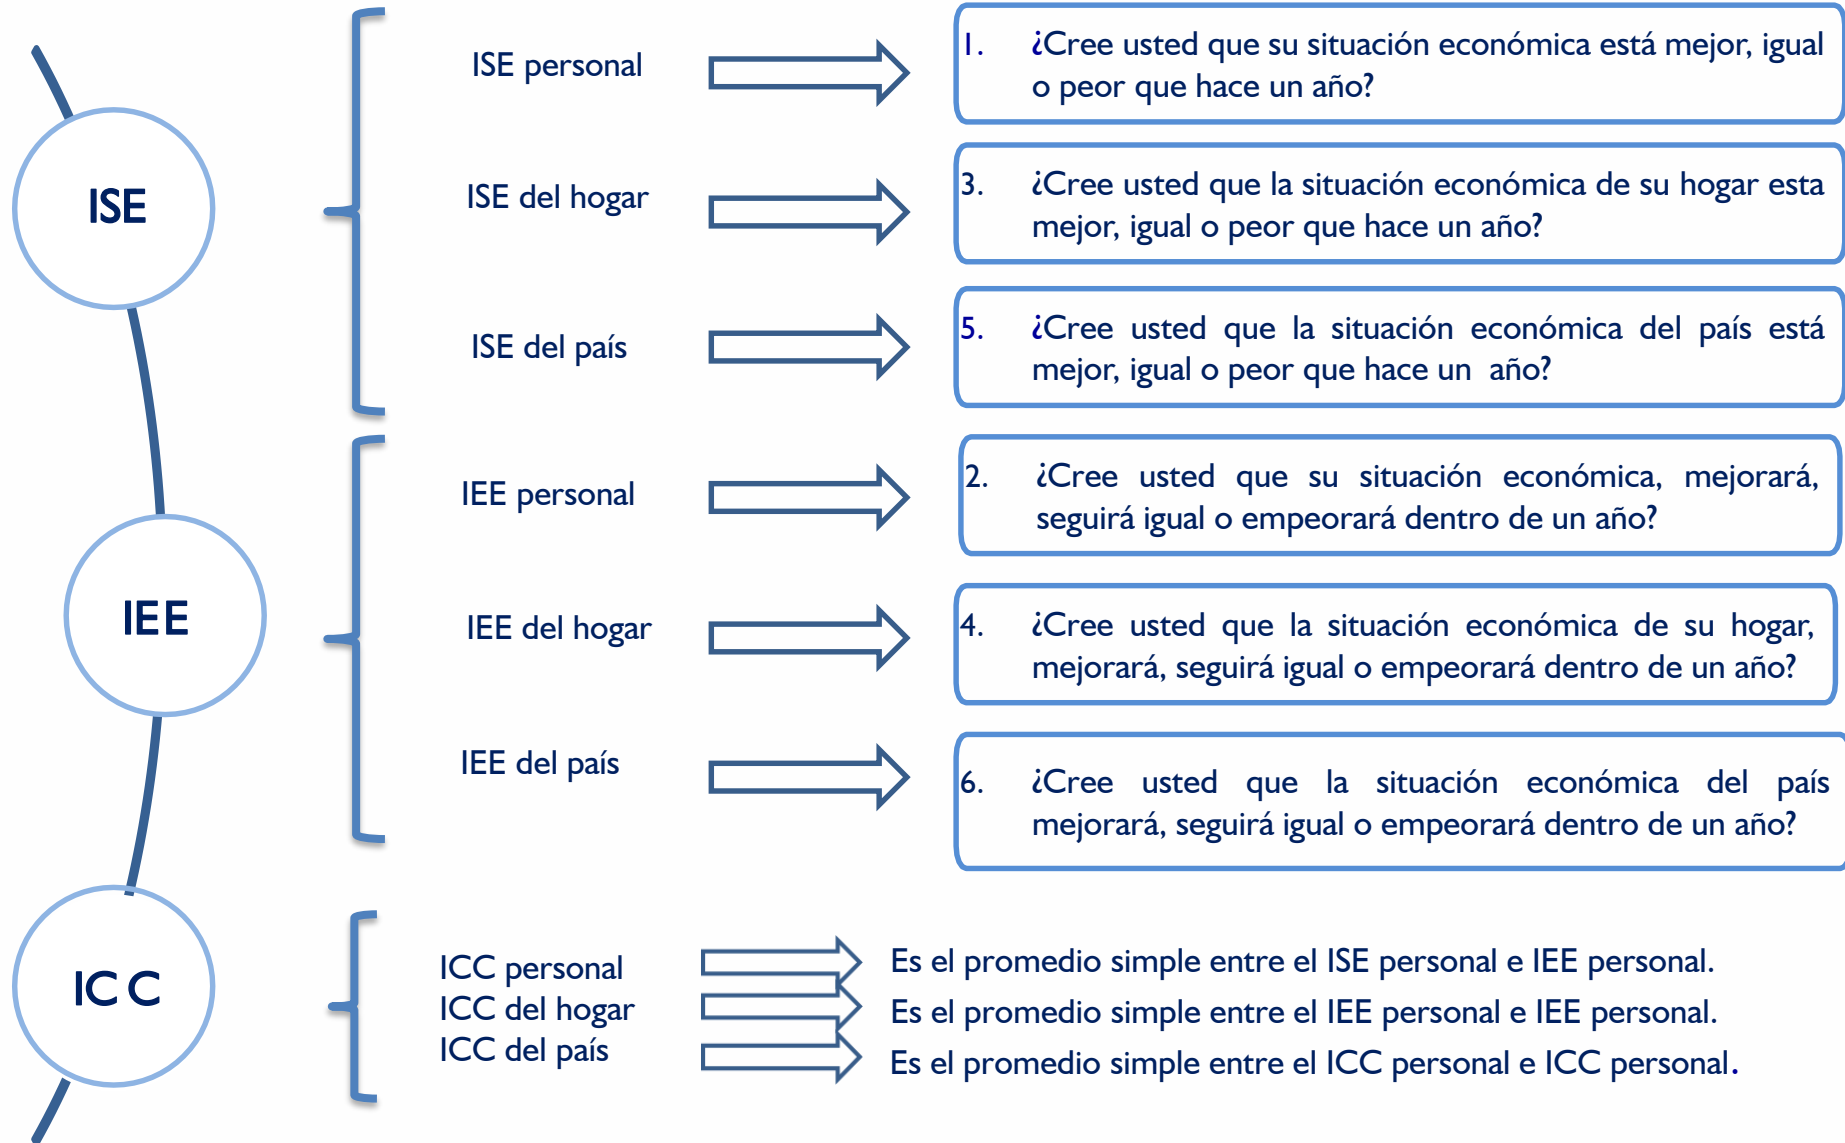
ISE

IEE

IC C

ISE personal

ISE del hogar

ISE del país

IEE personal

IEE del hogar

IEE del país

ICC personal
ICC del hogar
ICC del país

1. ¿Cree usted que su situación económica está mejor, igual o peor que hace un año?

3. ¿Cree usted que la situación económica de su hogar esta mejor, igual o peor que hace un año?

5. ¿Cree usted que la situación económica del país está mejor, igual o peor que hace un año?

2. ¿Cree usted que su situación económica, mejorará, seguirá igual o empeorará dentro de un año?

4. ¿Cree usted que la situación económica de su hogar, mejorará, seguirá igual o empeorará dentro de un año?

6. ¿Cree usted que la situación económica del país mejorará, seguirá igual o empeorará dentro de un año?

Es el promedio simple entre el ISE personal e IEE personal.
Es el promedio simple entre el IEE personal e IEE personal.
Es el promedio simple entre el ICC personal e ICC personal.